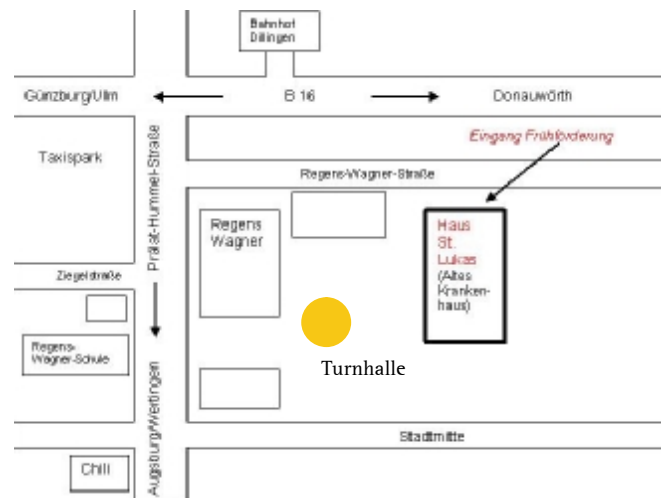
Bahnhof Dillingen

Günzburg/Ulm

B 16

Donauwörth

Eingang Frühförderung

Taxispark

Regens-Wagner-Straße

Prälat-Hummel-Straße

Regens Wagner

Haus St. Lukas (Altes Krankenhaus)

Ziegelstraße

Regens-Wagner-Schule

Turnhalle

Augsburg/Wertingen

Stadtmitte

Chili